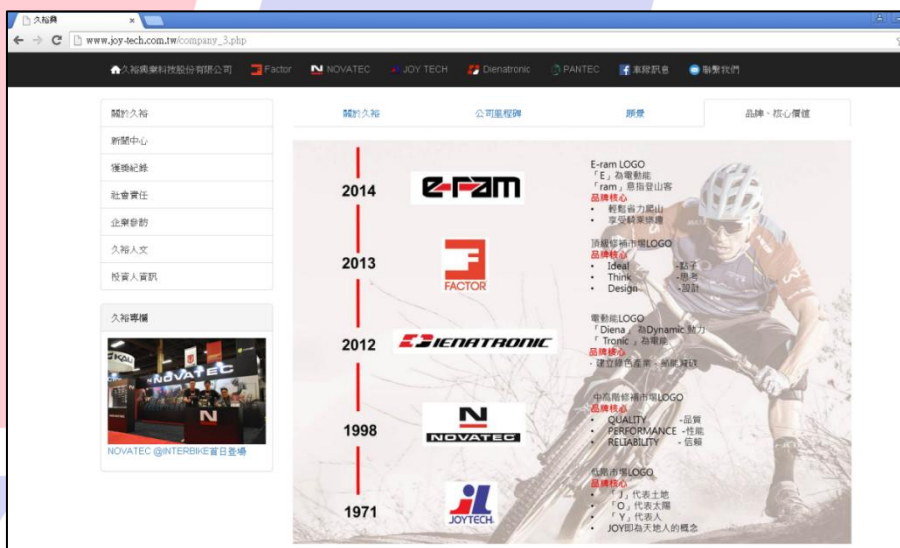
久裕興

www.joy-tech.com.tw/company_3.php

久裕興業科技股份有限公司 Factor NOVATEC JOY TECH Dienatronic PANTEC 車隊訊息 聯繫我們

關於久裕
新聞中心
獲獎紀錄
社會責任
企業參訪
久裕人文
投資人資訊

久裕專欄

NOVATEC @INTERBIKE首日登場

關於久裕 公司里程碑 願景 品牌、核心價值

2014
E-RAM
E-ram LOGO
「E」為電動能
「ram」意指登山客
品牌核心
• 輕鬆省力爬山
• 享受精彩旅趣

2013
FACTOR
頂級修補市場LOGO
品牌核心
• Ideal -點子
• Think -思考
• Design -設計

2012
DIENATRONIC
電動能LOGO
「Diena」為Dynamic 動力
「Tronic」為電腦
品牌核心
• 建立綠色產業、節能減碳

1998
NOVATEC
中高階修補市場LOGO
品牌核心
• QUALITY -品質
• PERFORMANCE -性能
• RELIABILITY -信賴

1971
JOYTECH
低階市場LOGO
品牌核心
• 「J」代表土地
• 「O」代表太陽
• 「Y」代表人
• JOY即為天地人的概念